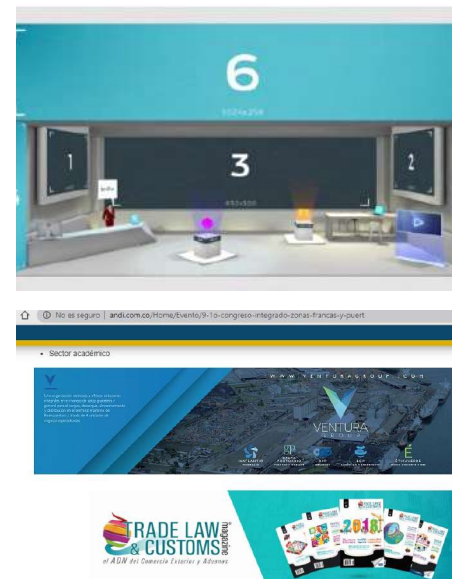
6

1024x256

1

3

2

No es seguro | andi.com.co/Home/Evento/9-1o-congreso-integrado-zonas-francas-y-puert

• Sector académico

www.venturagroup.com

VENTURA GROUP

TRADE LAW & CUSTOMS magazine

el ADN del Comercio Exterior y Aduanas

2018